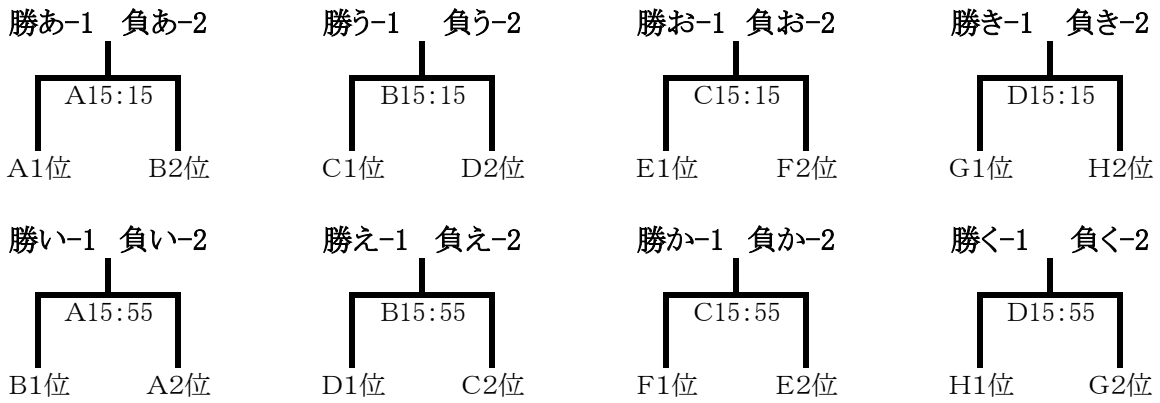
勝あ-1　負あ-2

A15:15

A1位　B2位

勝う-1　負う-2

B15:15

C1位　D2位

勝お-1　負お-2

C15:15

E1位　F2位

勝き-1　負き-2

D15:15

G1位　H2位

勝い-1　負い-2

A15:55

B1位　A2位

勝え-1　負え-2

B15:55

D1位　C2位

勝か-1　負か-2

C15:55

F1位　E2位

勝く-1　負く-2

D15:55

H1位　G2位